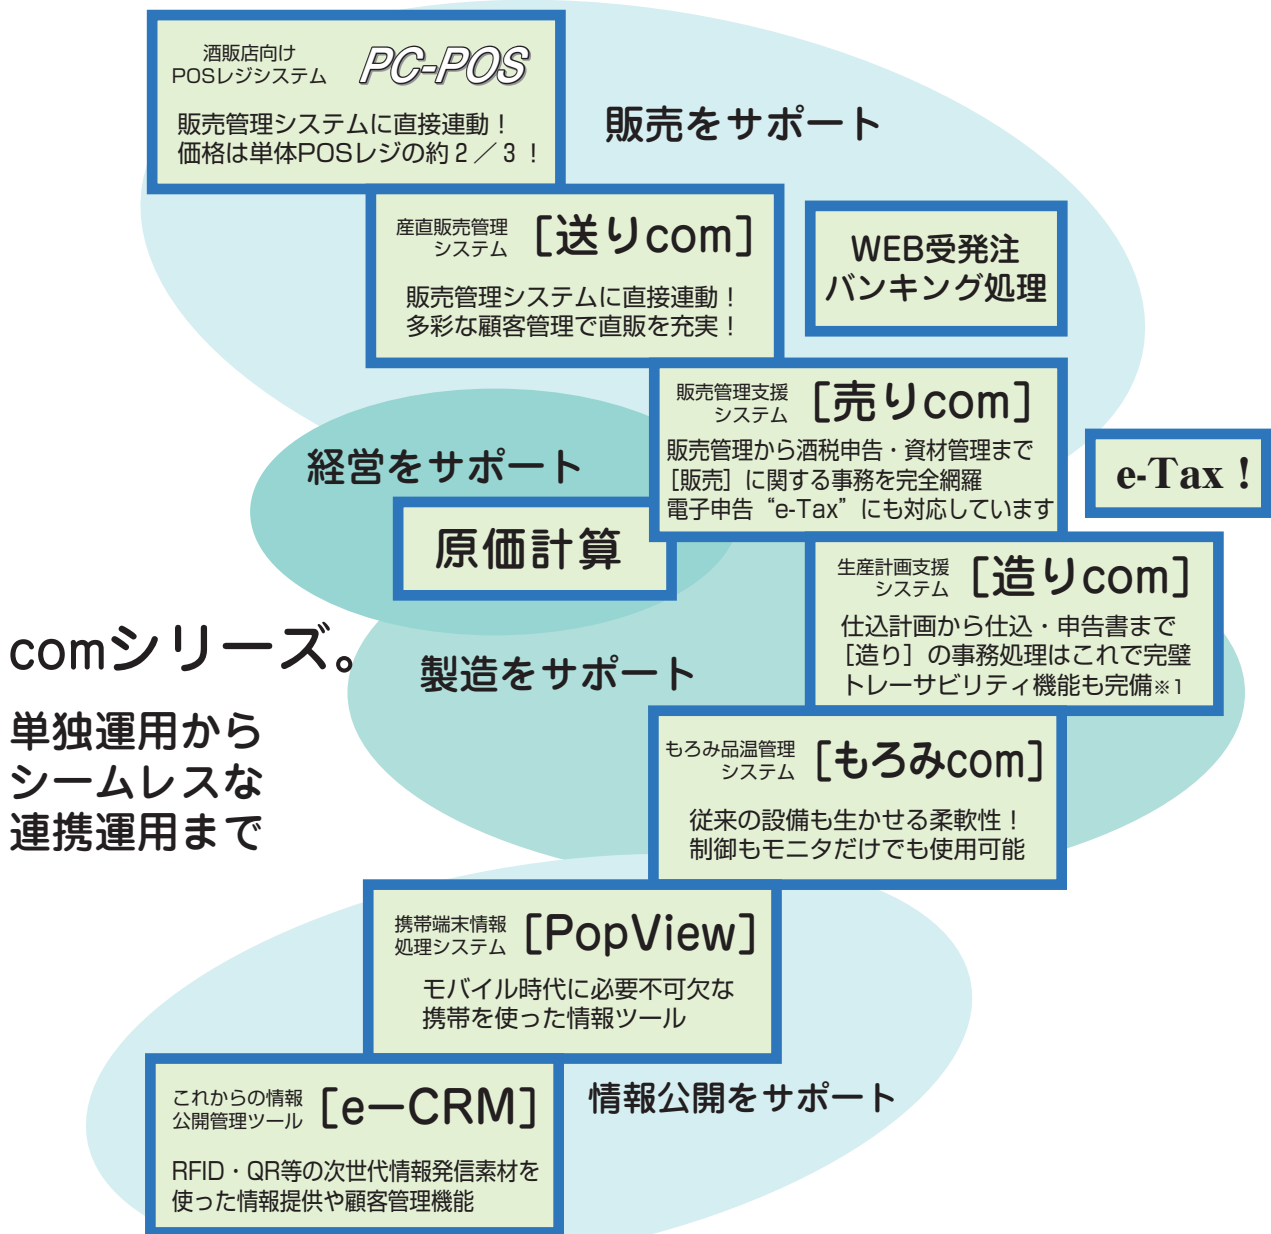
酒販店向け
POSレジシステム PC-POS

販売管理システムに直接連動！
価格は単体POSレジの約２／３！

販売をサポート

産直販売管理
システム ［送りcom］

販売管理システムに直接連動！
多彩な顧客管理で直販を充実！

WEB受発注
バンキング処理

販売管理支援
システム ［売りcom］

販売管理から酒税申告・資材管理まで
［販売］に関する事務を完全網羅
電子申告“e-Tax”にも対応しています

e-Tax！

経営をサポート

原価計算

生産計画支援
システム ［造りcom］

仕込計画から仕込・申告書まで
［造り］の事務処理はこれで完璧
トレーサビリティ機能も完備※1

comシリーズ。

単独運用から
シームレスな
連携運用まで

製造をサポート

もろみ品温管理
システム ［もろみcom］

従来の設備も生かせる柔軟性！
制御もモニタだけでも使用可能

携帯端末情報
処理システム ［PopView］

モバイル時代に必要不可欠な
携帯を使った情報ツール

これからの情報
公開管理ツール ［e—CRM］

RFID・QR等の次世代情報発信素材を
使った情報提供や顧客管理機能

情報公開をサポート